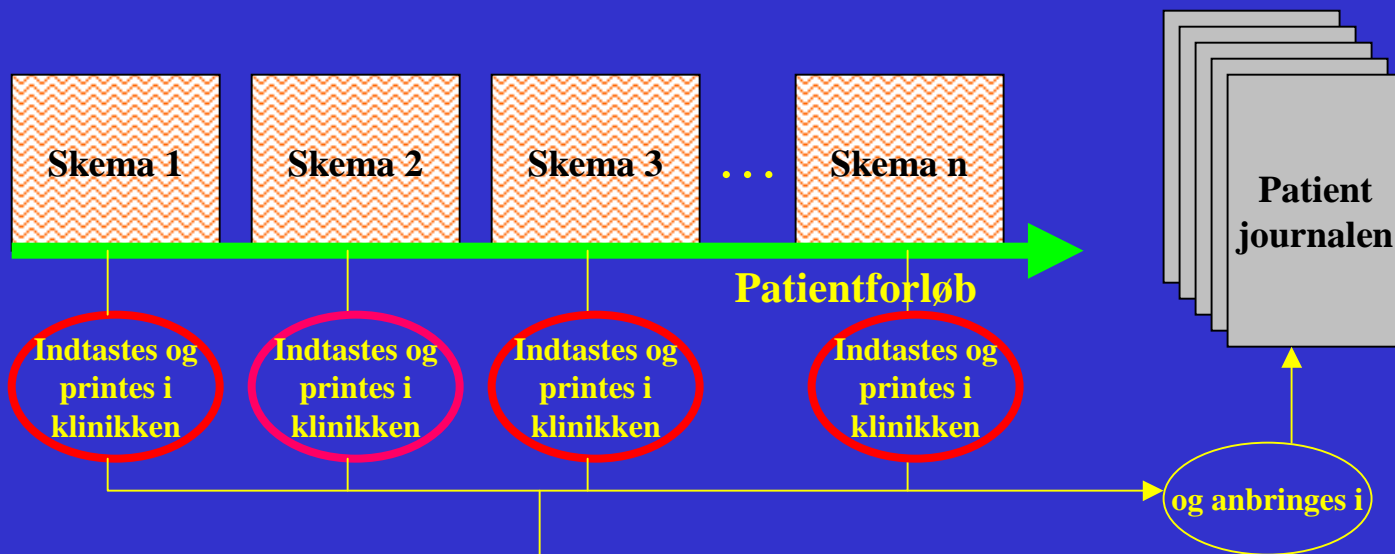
Skema 1

Skema 2

Skema 3

...

Skema n

Patient journalen

Patientforløb

Indtastes og printes i klinikken

Indtastes og printes i klinikken

Indtastes og printes i klinikken

Indtastes og printes i klinikken

og anbringes i